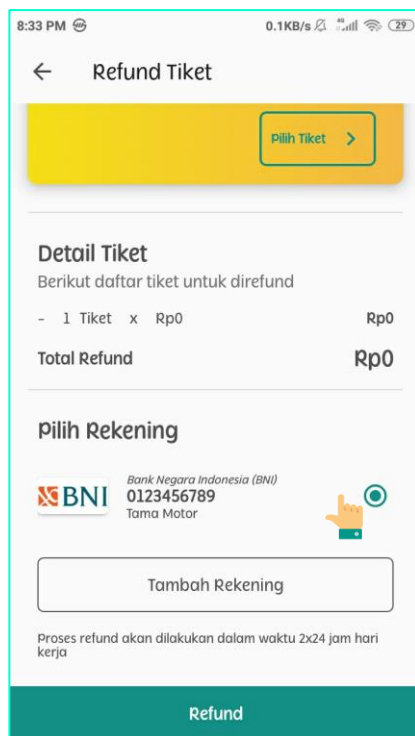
8:33 PM
0.1KB/s 4G 29

Refund Tiket

Pilih Tiket >

Detail Tiket
Berikut daftar tiket untuk direfund

- 1 Tiket x Rp0 Rp0

Total Refund Rp0

Pilih Rekening

BNI
Bank Negara Indonesia (BNI)
0123456789
Tama Motor

Tambah Rekening

Proses refund akan dilakukan dalam waktu 2x24 jam hari kerja

Refund